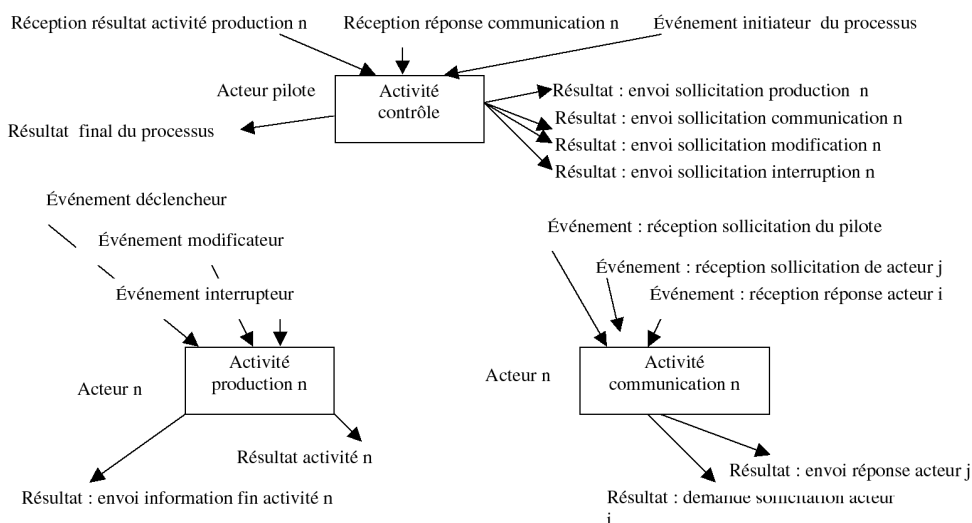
Réception résultat activité production n

Réception réponse communication n

Événement initiateur du processus

Acteur pilote

Activité contrôle

Résultat final du processus

Résultat : envoi sollicitation production n

Résultat : envoi sollicitation communication n

Résultat : envoi sollicitation modification n

Résultat : envoi sollicitation interruption n

Événement déclencheur

Événement modificateur

Événement interrupteur

Acteur n

Activité production n

Résultat activité n

Résultat : envoi information fin activité n

Événement : réception sollicitation du pilote

Événement : réception sollicitation de acteur j

Événement : réception réponse acteur i

Acteur n

Activité communication n

Résultat : envoi réponse acteur j

Résultat : demande sollicitation acteur i